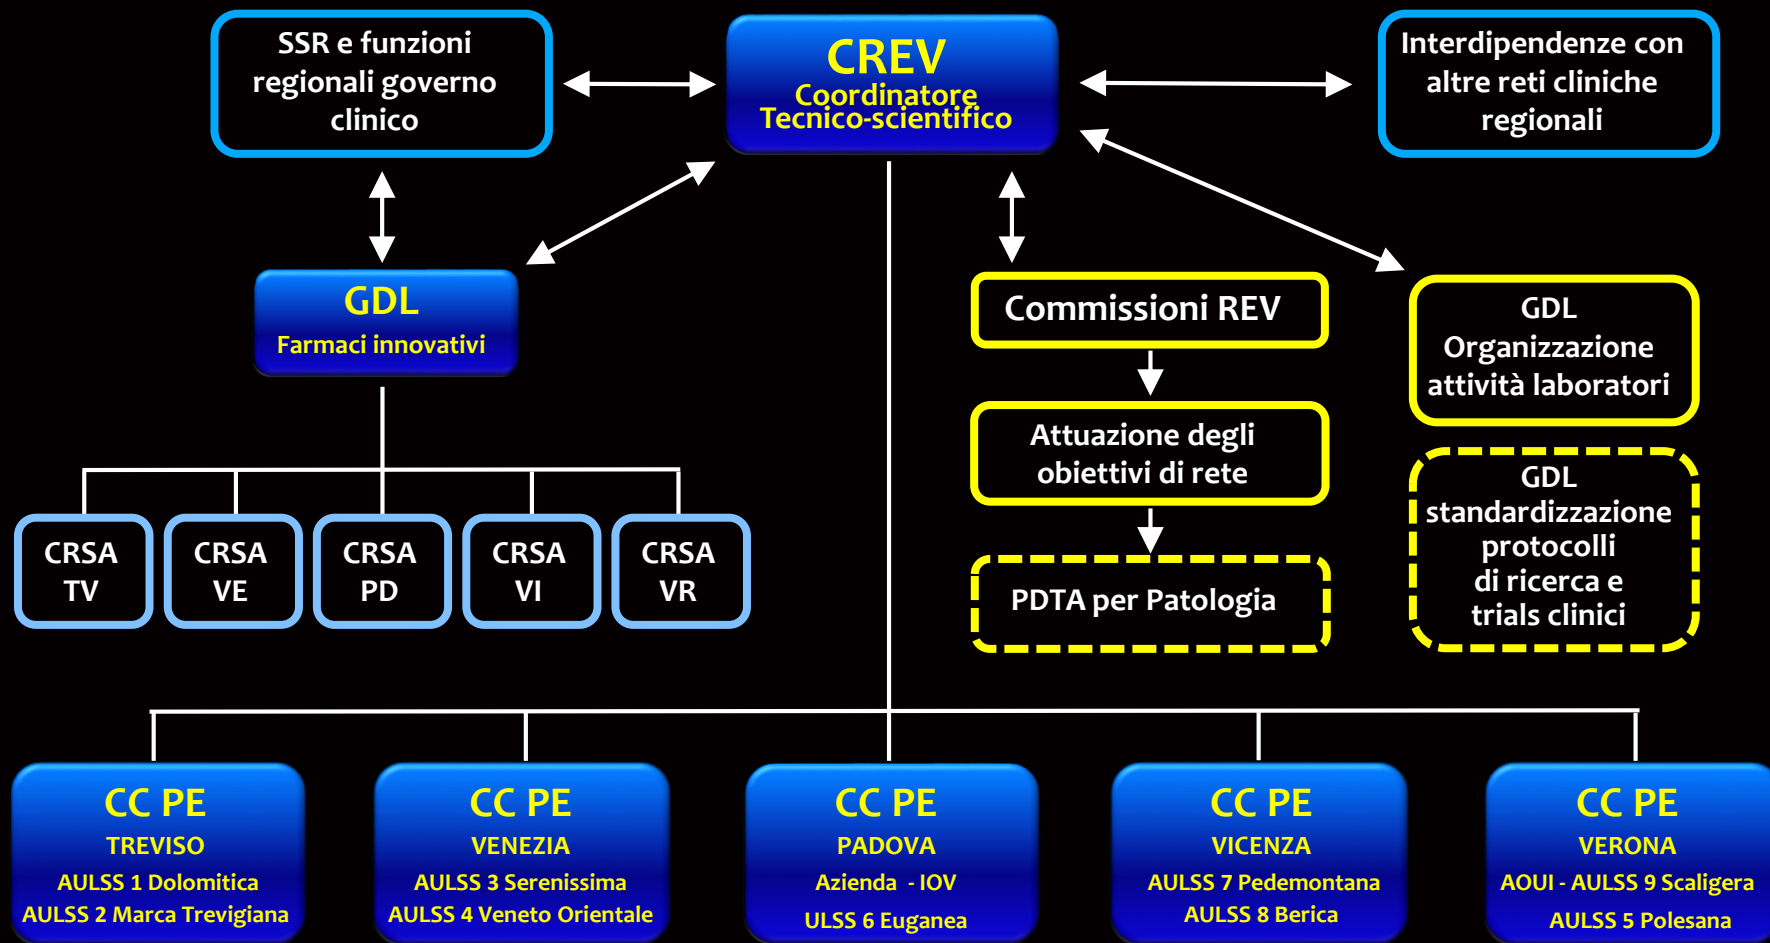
SSR e funzioni regionali governo clinico

CREV
Coordinatore Tecnico-scientifico

Interdipendenze con altre reti cliniche regionali

GDL
Farmaci innovativi

CRSA TV

CRSA VE

CRSA PD

CRSA VI

CRSA VR

Commissioni REV

Attuazione degli obiettivi di rete

PDTA per Patologia

GDL Organizzazione attività laboratori

GDL standardizzazione protocolli di ricerca e trials clinici

CC PE
TREVISO
AULSS 1 Dolomitica
AULSS 2 Marca Trevigiana

CC PE
VENEZIA
AULSS 3 Serenissima
AULSS 4 Veneto Orientale

CC PE
PADOVA
Azienda - IOV
ULSS 6 Euganea

CC PE
VICENZA
AULSS 7 Pedemontana
AULSS 8 Berica

CC PE
VERONA
AOUI - AULSS 9 Scaligera
AULSS 5 Polesana